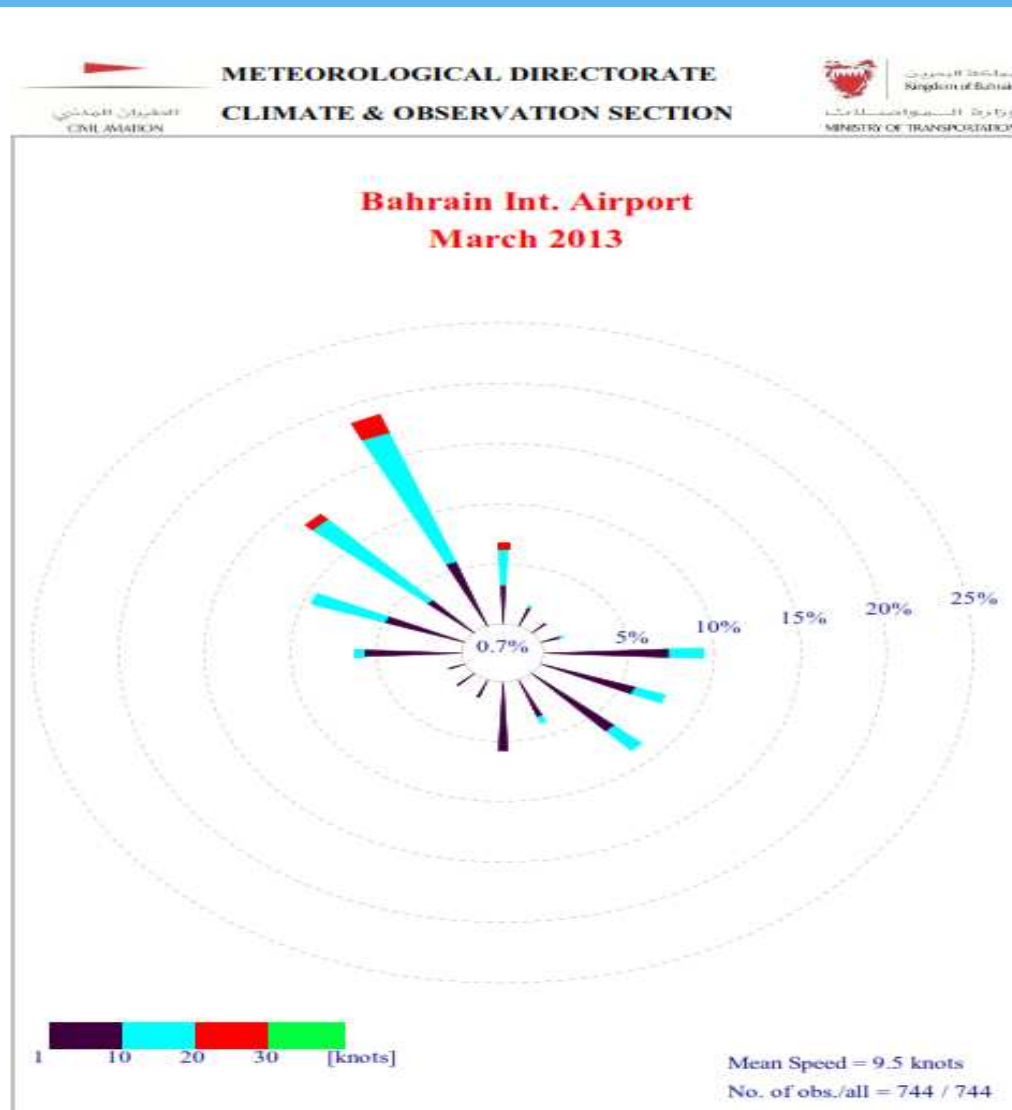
الطيران المدني
CIVIL AVIATION

METEOROLOGICAL DIRECTORATE
CLIMATE & OBSERVATION SECTION

مملكة البحرين
Kingdom of Bahrain
وزارة المواصلات
MINISTRY OF TRANSPORTATION

Bahrain Int. Airport
March 2013

0.7%
5%
10%
15%
20%
25%

1 10 20 30 [knots]

Mean Speed = 9.5 knots
No. of obs./all = 744 / 744